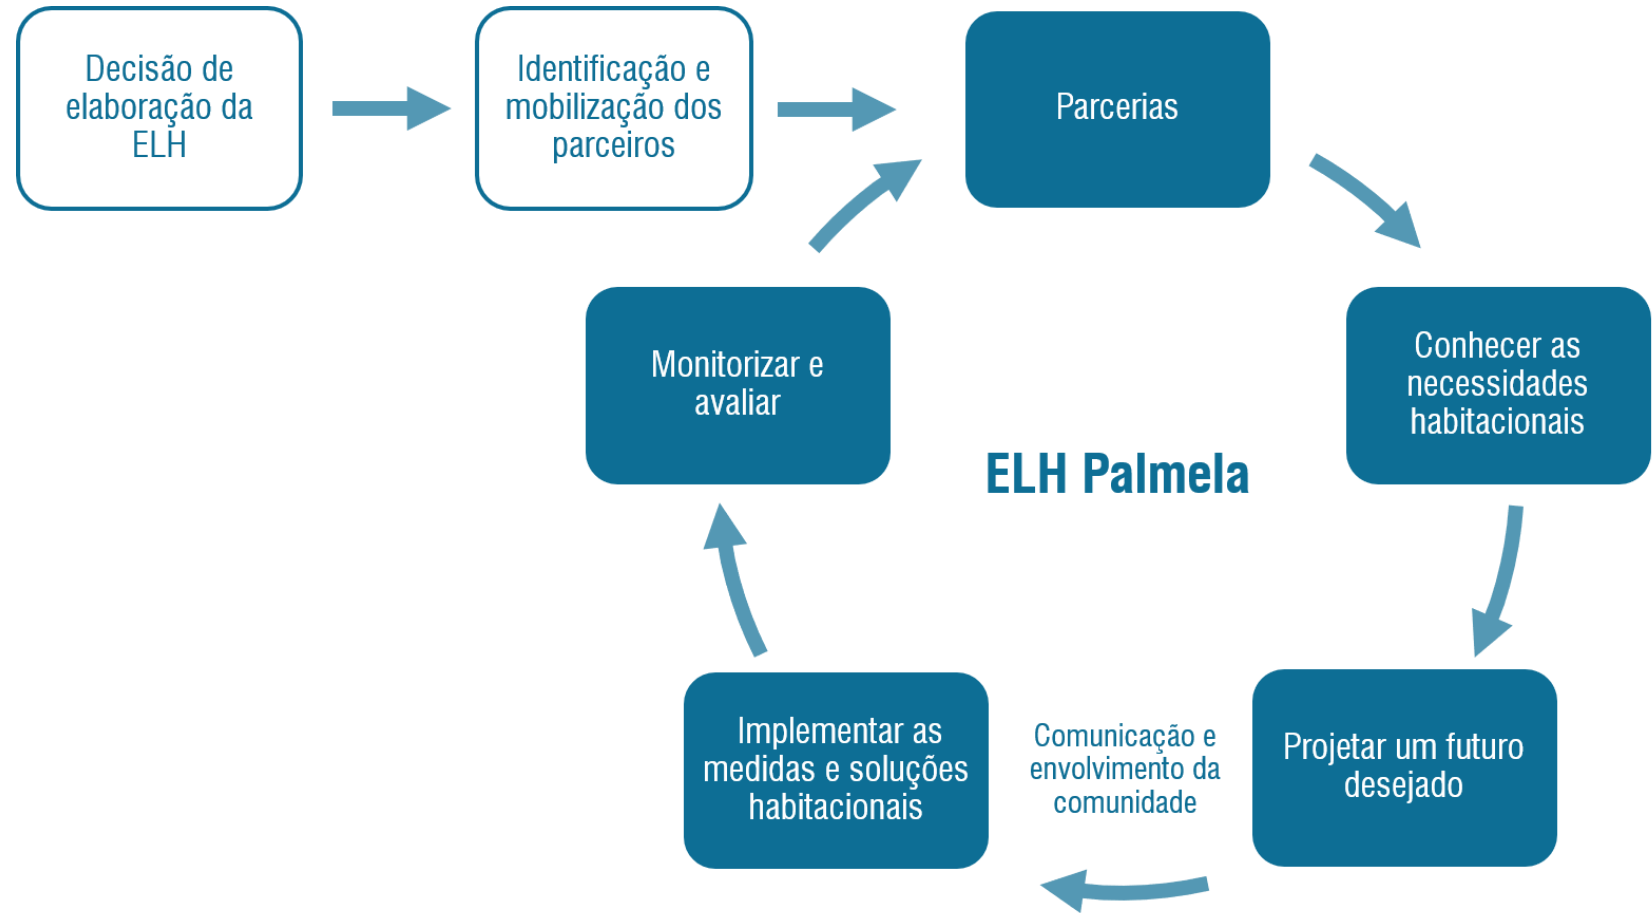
Decisão de elaboração da ELH

Identificação e mobilização dos parceiros

Parcerias

Conhecer as necessidades habitacionais

Projetar um futuro desejado

Comunicação e envolvimento da comunidade

Implementar as medidas e soluções habitacionais

Monitorizar e avaliar

ELH Palmela